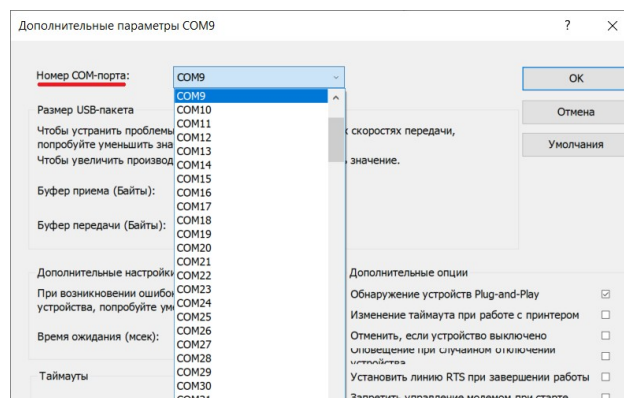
Дополнительные параметры COM9

?

Номер COM-порта:

COM9

OK

Размер USB-пакета

Отмена

Чтобы устранить проблемы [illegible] скоростях передачи, попробуйте уменьшить зна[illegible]

Умолчания

Чтобы увеличить производ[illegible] значение.

Буфер приема (Байты):

Буфер передачи (Байты):

COM9
COM10
COM11
COM12
COM13
COM14
COM15
COM16
COM17
COM18
COM19
COM20
COM21
COM22
COM23
COM24
COM25
COM26
COM27
COM28
COM29
COM30
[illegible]

Дополнительные настройки

При возникновении ошибо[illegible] устройства, попробуйте ум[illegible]

Время ожидания (мсек):

Таймауты

Дополнительные опции

Обнаружение устройств Plug-and-Play ☑

Изменение таймаута при работе с принтером ☐

Отменить, если устройство выключено ☐

Оповещение при случайном отключении устройства ☐

Установить линию RTS при завершении работы ☐

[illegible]